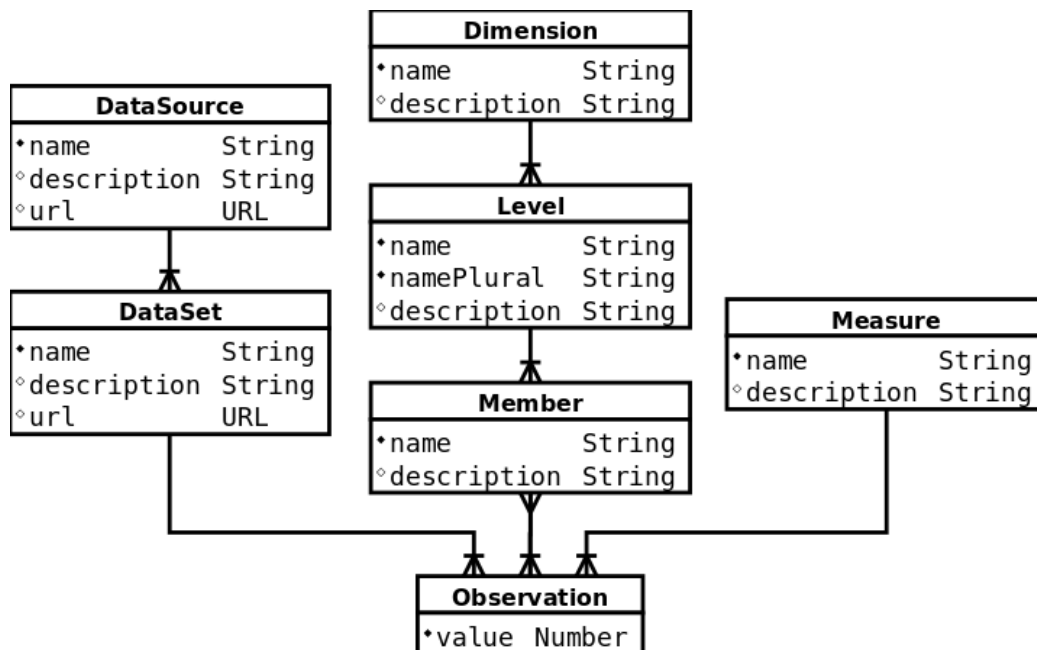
Dimension
•name String
◦description String

DataSource
•name String
◦description String
◦url URL

Level
•name String
•namePlural String
◦description String

DataSet
•name String
◦description String
◦url URL

Measure
•name String
◦description String

Member
•name String
◦description String

Observation
•value Number